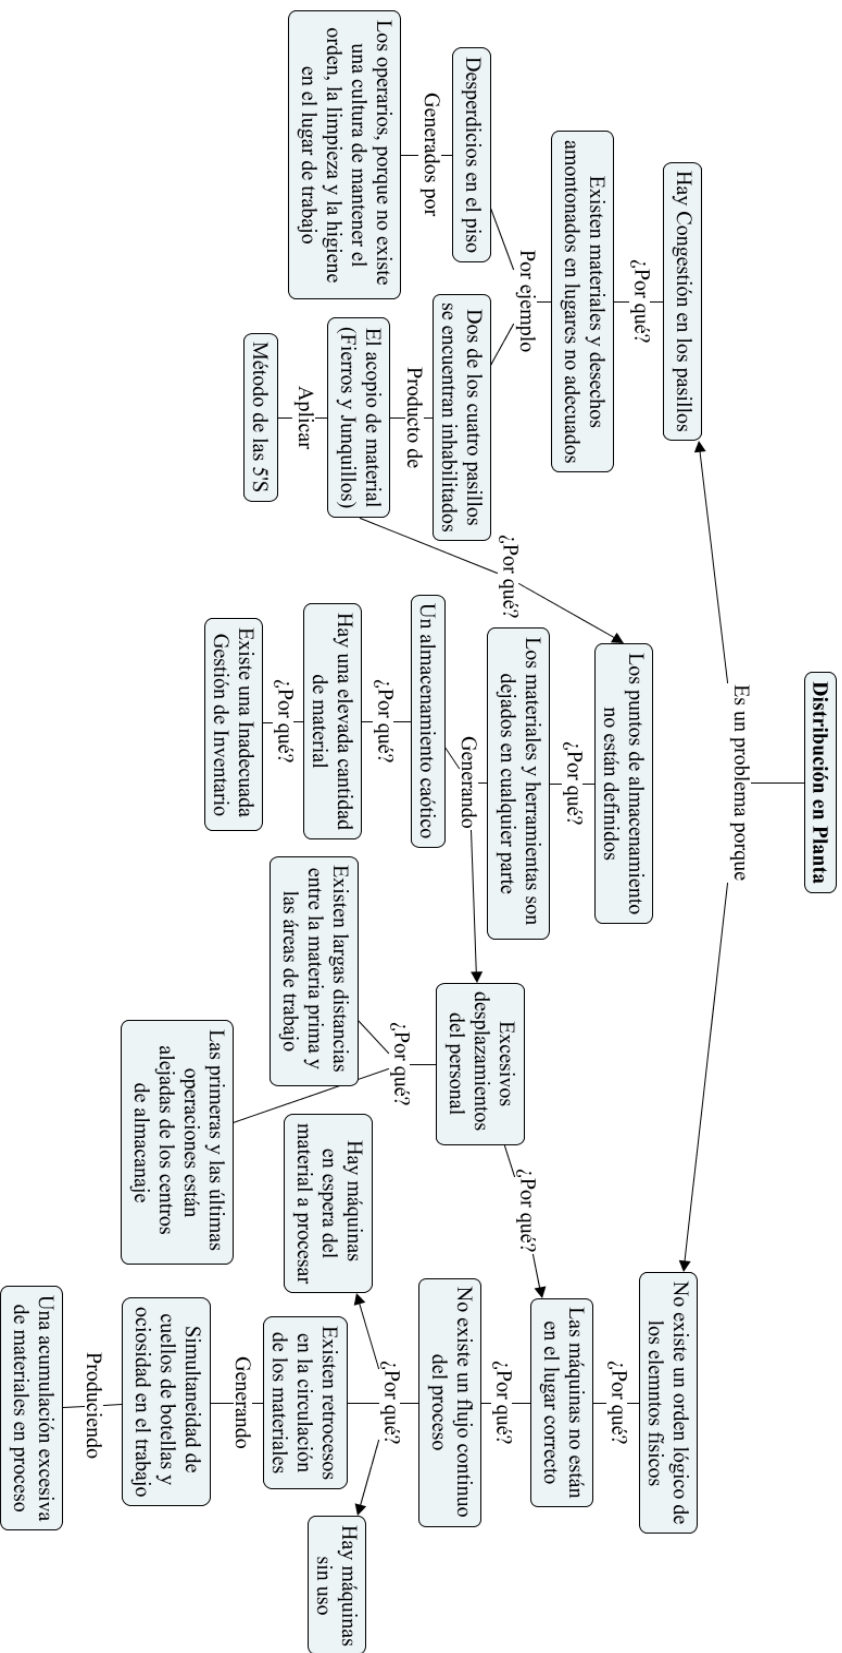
Distribución en Planta

Es un problema porque

Hay Congestión en los pasillos

¿Por qué?

Existen materiales y desechos amontonados en lugares no adecuados

Por ejemplo

Desperdicios en el piso

Generados por

Los operarios, porque no existe una cultura de mantener el orden, la limpieza y la higiene en el lugar de trabajo

Dos de los cuatro pasillos se encuentran inhabilitados

Producto de

El acopio de material (Fierros y Junquillos)

Aplicar

Método de las 5'S

¿Por qué?

Los puntos de almacenamiento no están definidos

¿Por qué?

Los materiales y herramientas son dejados en cualquier parte

Generando

Un almacenamiento caótico

¿Por qué?

Hay una elevada cantidad de material

¿Por qué?

Existe una Inadecuada Gestión de Inventario

Excesivos desplazamientos del personal

¿Por qué?

Existen largas distancias entre la materia prima y las áreas de trabajo

Las primeras y las últimas operaciones están alejadas de los centros de almacenaje

¿Por qué?

No existe un orden lógico de los elemntos físicos

¿Por qué?

Las máquinas no están en el lugar correcto

¿Por qué?

No existe un flujo continuo del proceso

¿Por qué?

Hay máquinas en espera del material a procesar

Existen retrocesos en la circulación de los materiales

Hay máquinas sin uso

Generando

Simultaneidad de cuellos de botellas y ociosidad en el trabajo

Produciendo

Una acumulación excesiva de materiales en proceso